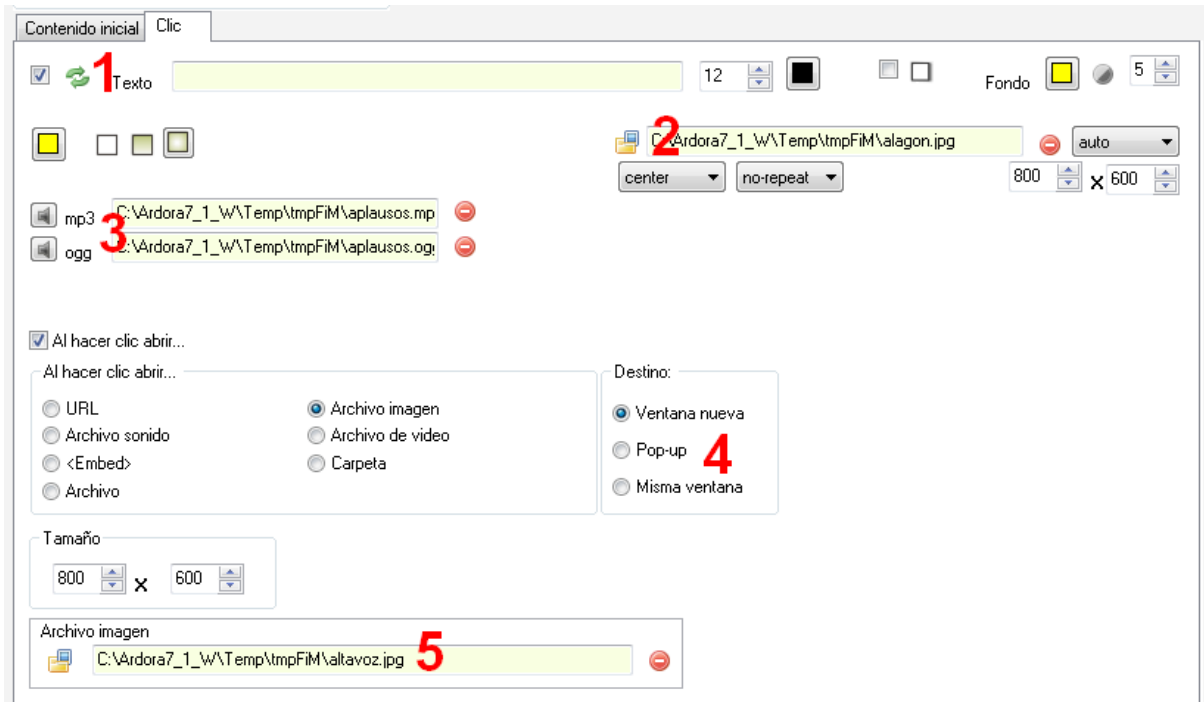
Contenido inicial Clic

1 Texto 12 Fondo 5

2 C:\Ardora7_1_W\Temp\tmpFiM\alagon.jpg auto

center no-repeat 800 x 600

mp3 C:\Ardora7_1_W\Temp\tmpFiM\aplausos.mp
3
ogg C:\Ardora7_1_W\Temp\tmpFiM\aplausos.ogg

Al hacer clic abrir...

Al hacer clic abrir...

URL
Archivo sonido
<Embed>
Archivo
Archivo imagen
Archivo de video
Carpeta

Destino:
Ventana nueva
Pop-up 4
Misma ventana

Tamaño
800 x 600

Archivo imagen
C:\Ardora7_1_W\Temp\tmpFiM\altavoz.jpg 5